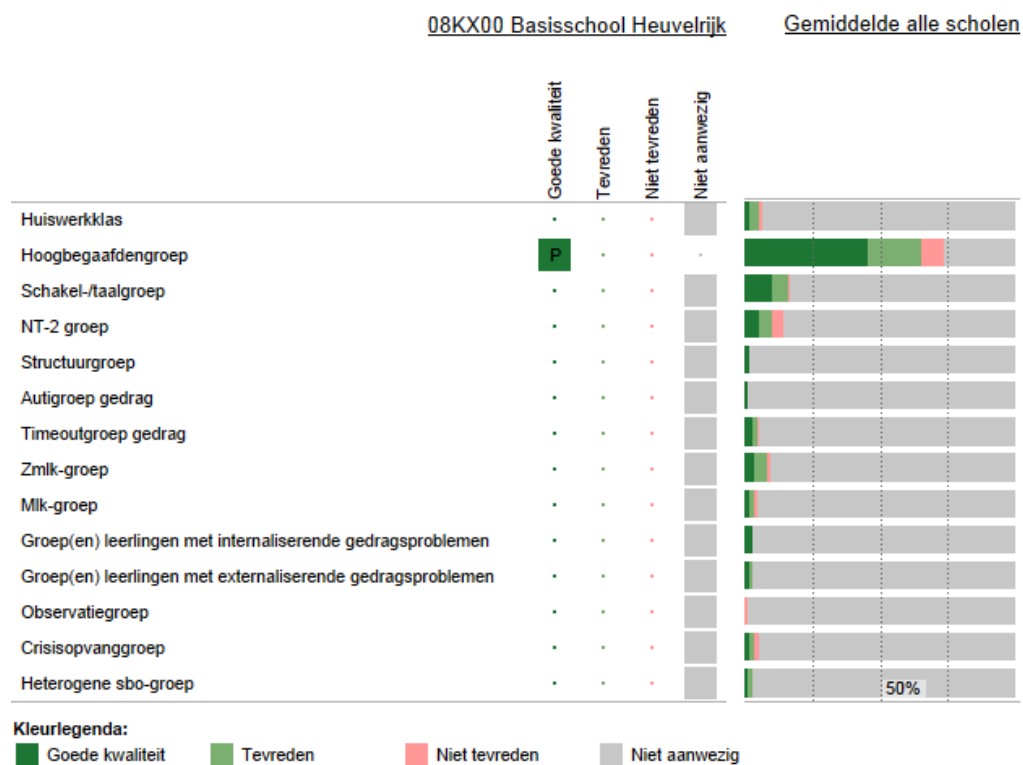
08KX00 Basisschool Heuvelrijk

Gemiddelde alle scholen

| | Goede kwaliteit | Tevreden | Niet tevreden | Niet aanwezig |
|---|---|---|---|---|
| Huiswerkklas | · | · | · | |
| Hoogbegaafdengroep | P | · | · | · |
| Schakel-/taalgroep | · | · | · | |
| NT-2 groep | · | · | · | |
| Structuurgroep | · | · | · | |
| Autigroep gedrag | · | · | · | |
| Timeoutgroep gedrag | · | · | · | |
| Zmlk-groep | · | · | · | |
| Mlk-groep | · | · | · | |
| Groep(en) leerlingen met internaliserende gedragsproblemen | · | · | · | |
| Groep(en) leerlingen met externaliserende gedragsproblemen | · | · | · | |
| Observatiegroep | · | · | · | |
| Crisisopvanggroep | · | · | · | |
| Heterogene sbo-groep | · | · | · | |

50%

Kleurlegenda:
Goede kwaliteit Tevreden Niet tevreden Niet aanwezig